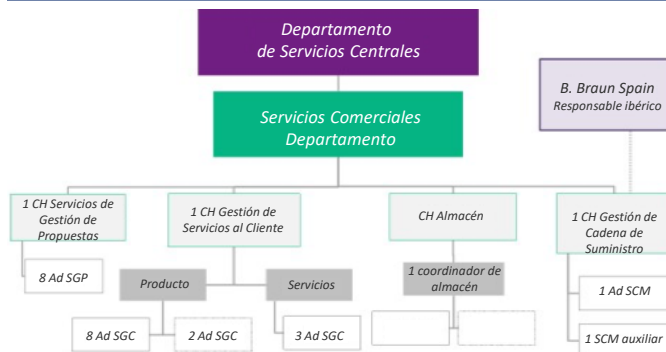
Departamento de Servicios Centrales

B. Braun Spain
Responsable ibérico

Servicios Comerciales Departamento

1 CH Servicios de Gestión de Propuestas

8 Ad SGP

1 CH Gestión de Servicios al Cliente

Producto

8 Ad SGC

2 Ad SGC

Servicios

3 Ad SGC

CH Almacén

1 coordinador de almacén

1 CH Gestión de Cadena de Suministro

1 Ad SCM

1 SCM auxiliar